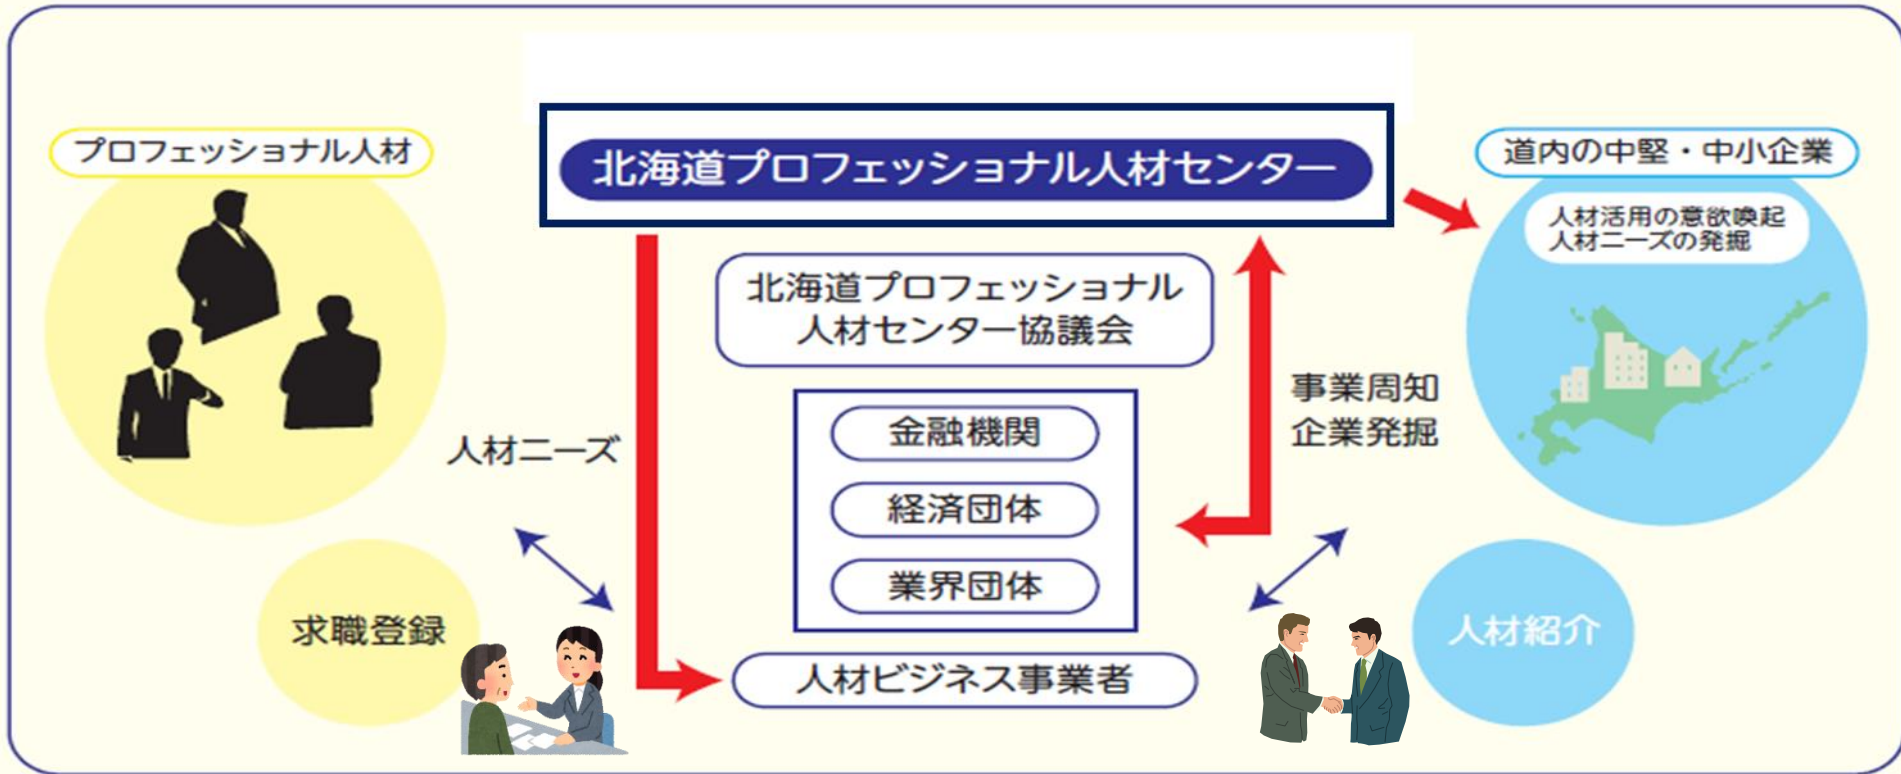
プロフェッショナル人材

北海道プロフェッショナル人材センター

道内の中堅・中小企業

人材活用の意欲喚起
人材ニーズの発掘

北海道プロフェッショナル人材センター協議会

金融機関

経済団体

業界団体

人材ニーズ

事業周知
企業発掘

求職登録

人材ビジネス事業者

人材紹介